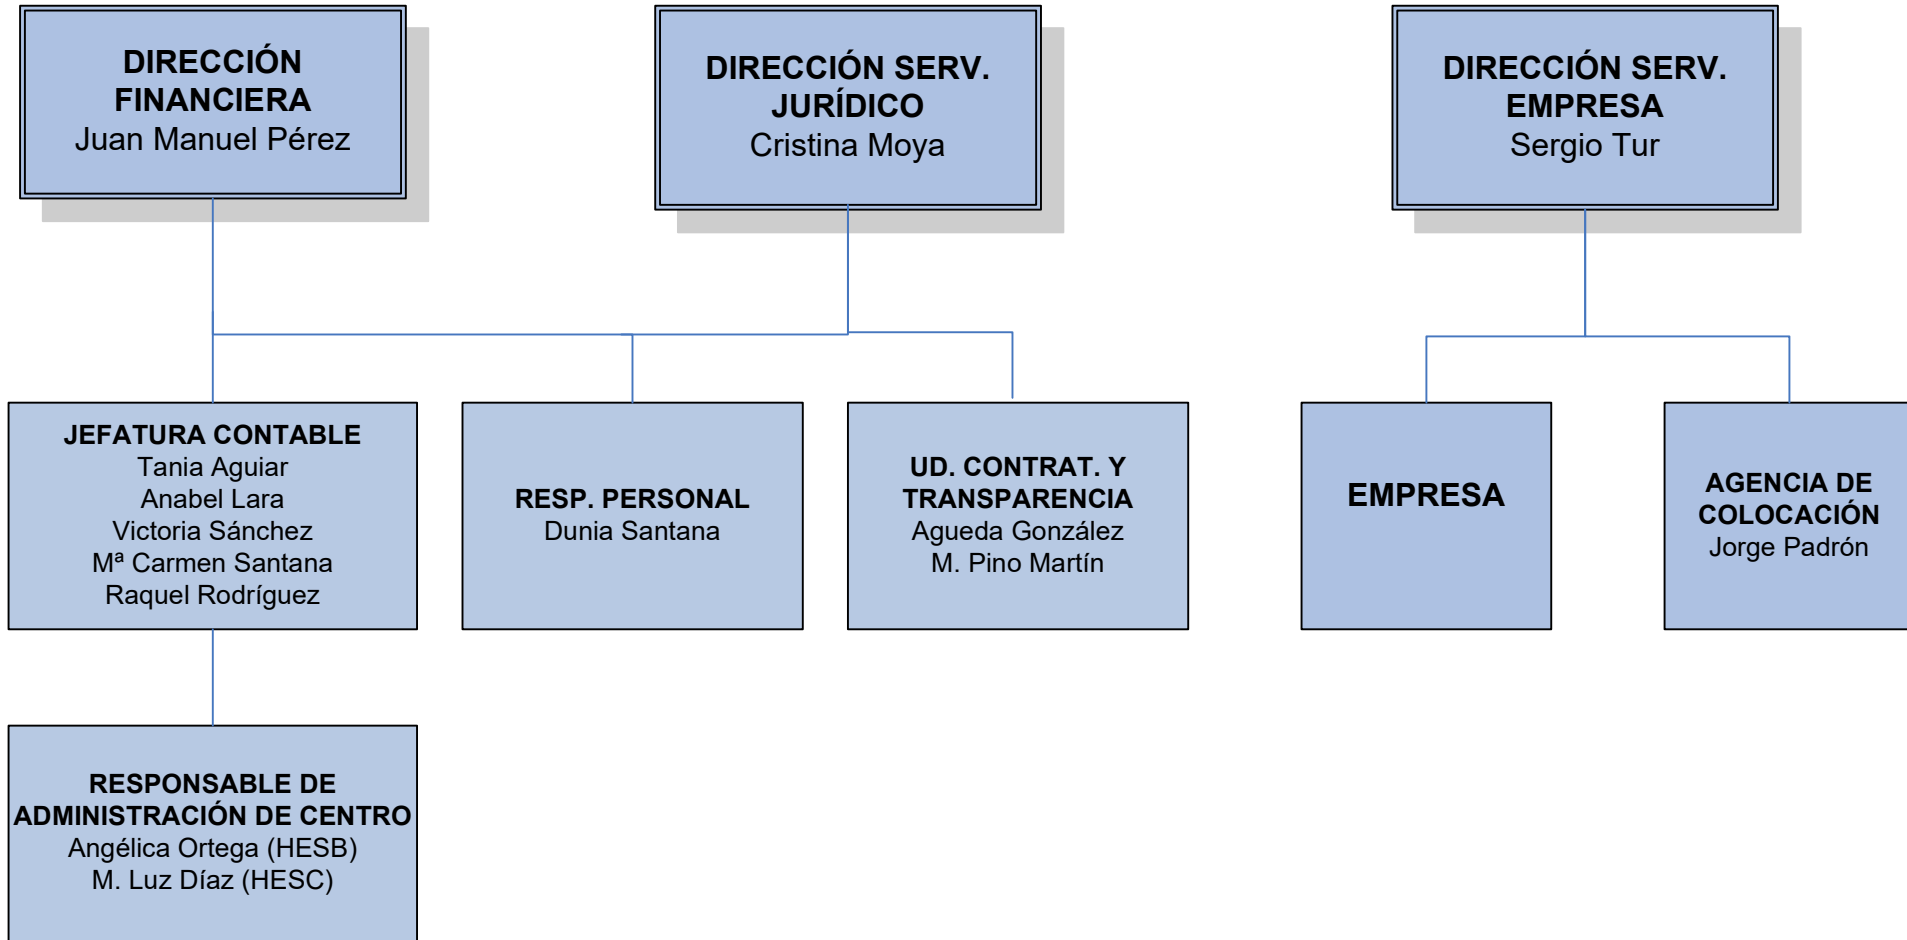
DIRECCIÓN FINANCIERA
Juan Manuel Pérez

DIRECCIÓN SERV. JURÍDICO
Cristina Moya

DIRECCIÓN SERV. EMPRESA
Sergio Tur

JEFATURA CONTABLE
Tania Aguiar
Anabel Lara
Victoria Sánchez
Mª Carmen Santana
Raquel Rodríguez

RESP. PERSONAL
Dunia Santana

UD. CONTRAT. Y TRANSPARENCIA
Agueda González
M. Pino Martín

EMPRESA

AGENCIA DE COLOCACIÓN
Jorge Padrón

RESPONSABLE DE ADMINISTRACIÓN DE CENTRO
Angélica Ortega (HESB)
M. Luz Díaz (HESC)